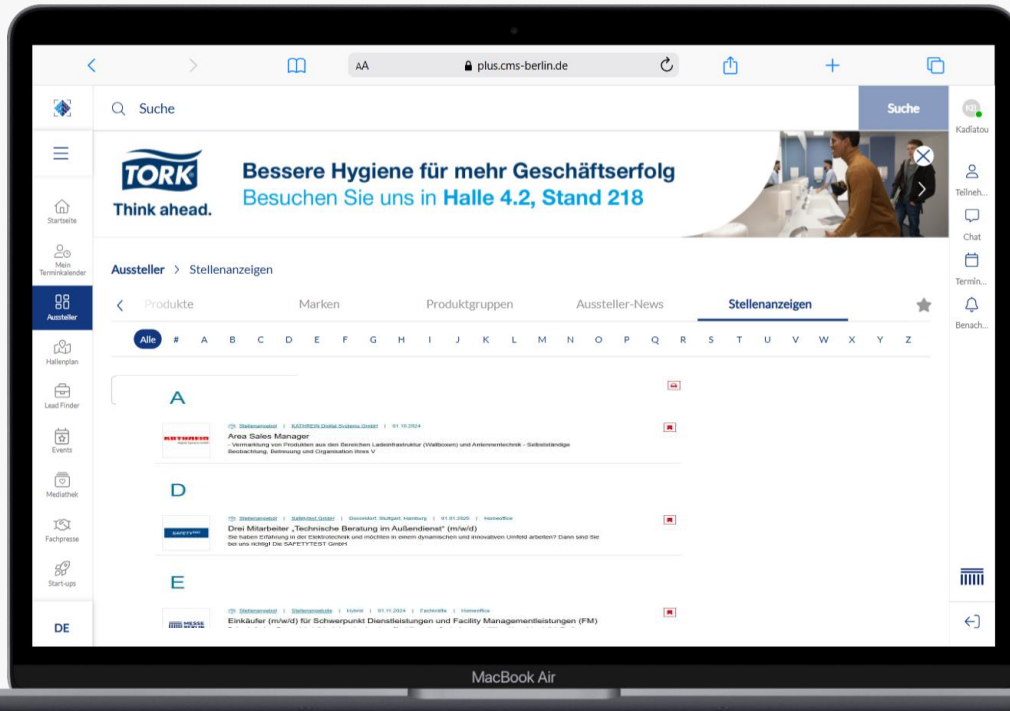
AA plus.cms-berlin.de

Suche

Suche

KB
Kadiatou

TORK
Think ahead.

Bessere Hygiene für mehr Geschäftserfolg
Besuchen Sie uns in Halle 4.2, Stand 218

Startseite

Mein Terminkalender

Aussteller

Hallenplan

Lead Finder

Events

Mediathek

Fachpresse

Start-ups

DE

Teilneh...

Chat

Termin...

Benach...

Aussteller > Stellenanzeigen

Produkte Marken Produktgruppen Aussteller-News Stellenanzeigen

Alle # A B C D E F G H I J K L M N O P Q R S T U V W X Y Z

A

Stellenangebot | KATHREIN Digital Systems GmbH | 01.10.2024
Area Sales Manager
- Vermarktung von Produkten aus den Bereichen Ladeninfrastruktur (Wallboxen) und Antennentechnik - Selbstständige Beobachtung, Betreuung und Organisation Ihres V

D

Stellenangebot | Safetytest GmbH | Dusseldorf, Stuttgart, Hamburg | 01.01.2025 | Homeoffice
Drei Mitarbeiter „Technische Beratung im Außendienst" (m/w/d)
Sie haben Erfahrung in der Elektrotechnik und möchten in einem dynamischen und innovativen Umfeld arbeiten? Dann sind Sie bei uns richtig! Die SAFETYTEST GmbH

E

Stellenangebot | Stellenwebsite | Hybrid | 01.11.2024 | Fachkräfte | Homeoffice
Einkäufer (m/w/d) für Schwerpunkt Dienstleistungen und Facility Managementleistungen (FM)

MacBook Air